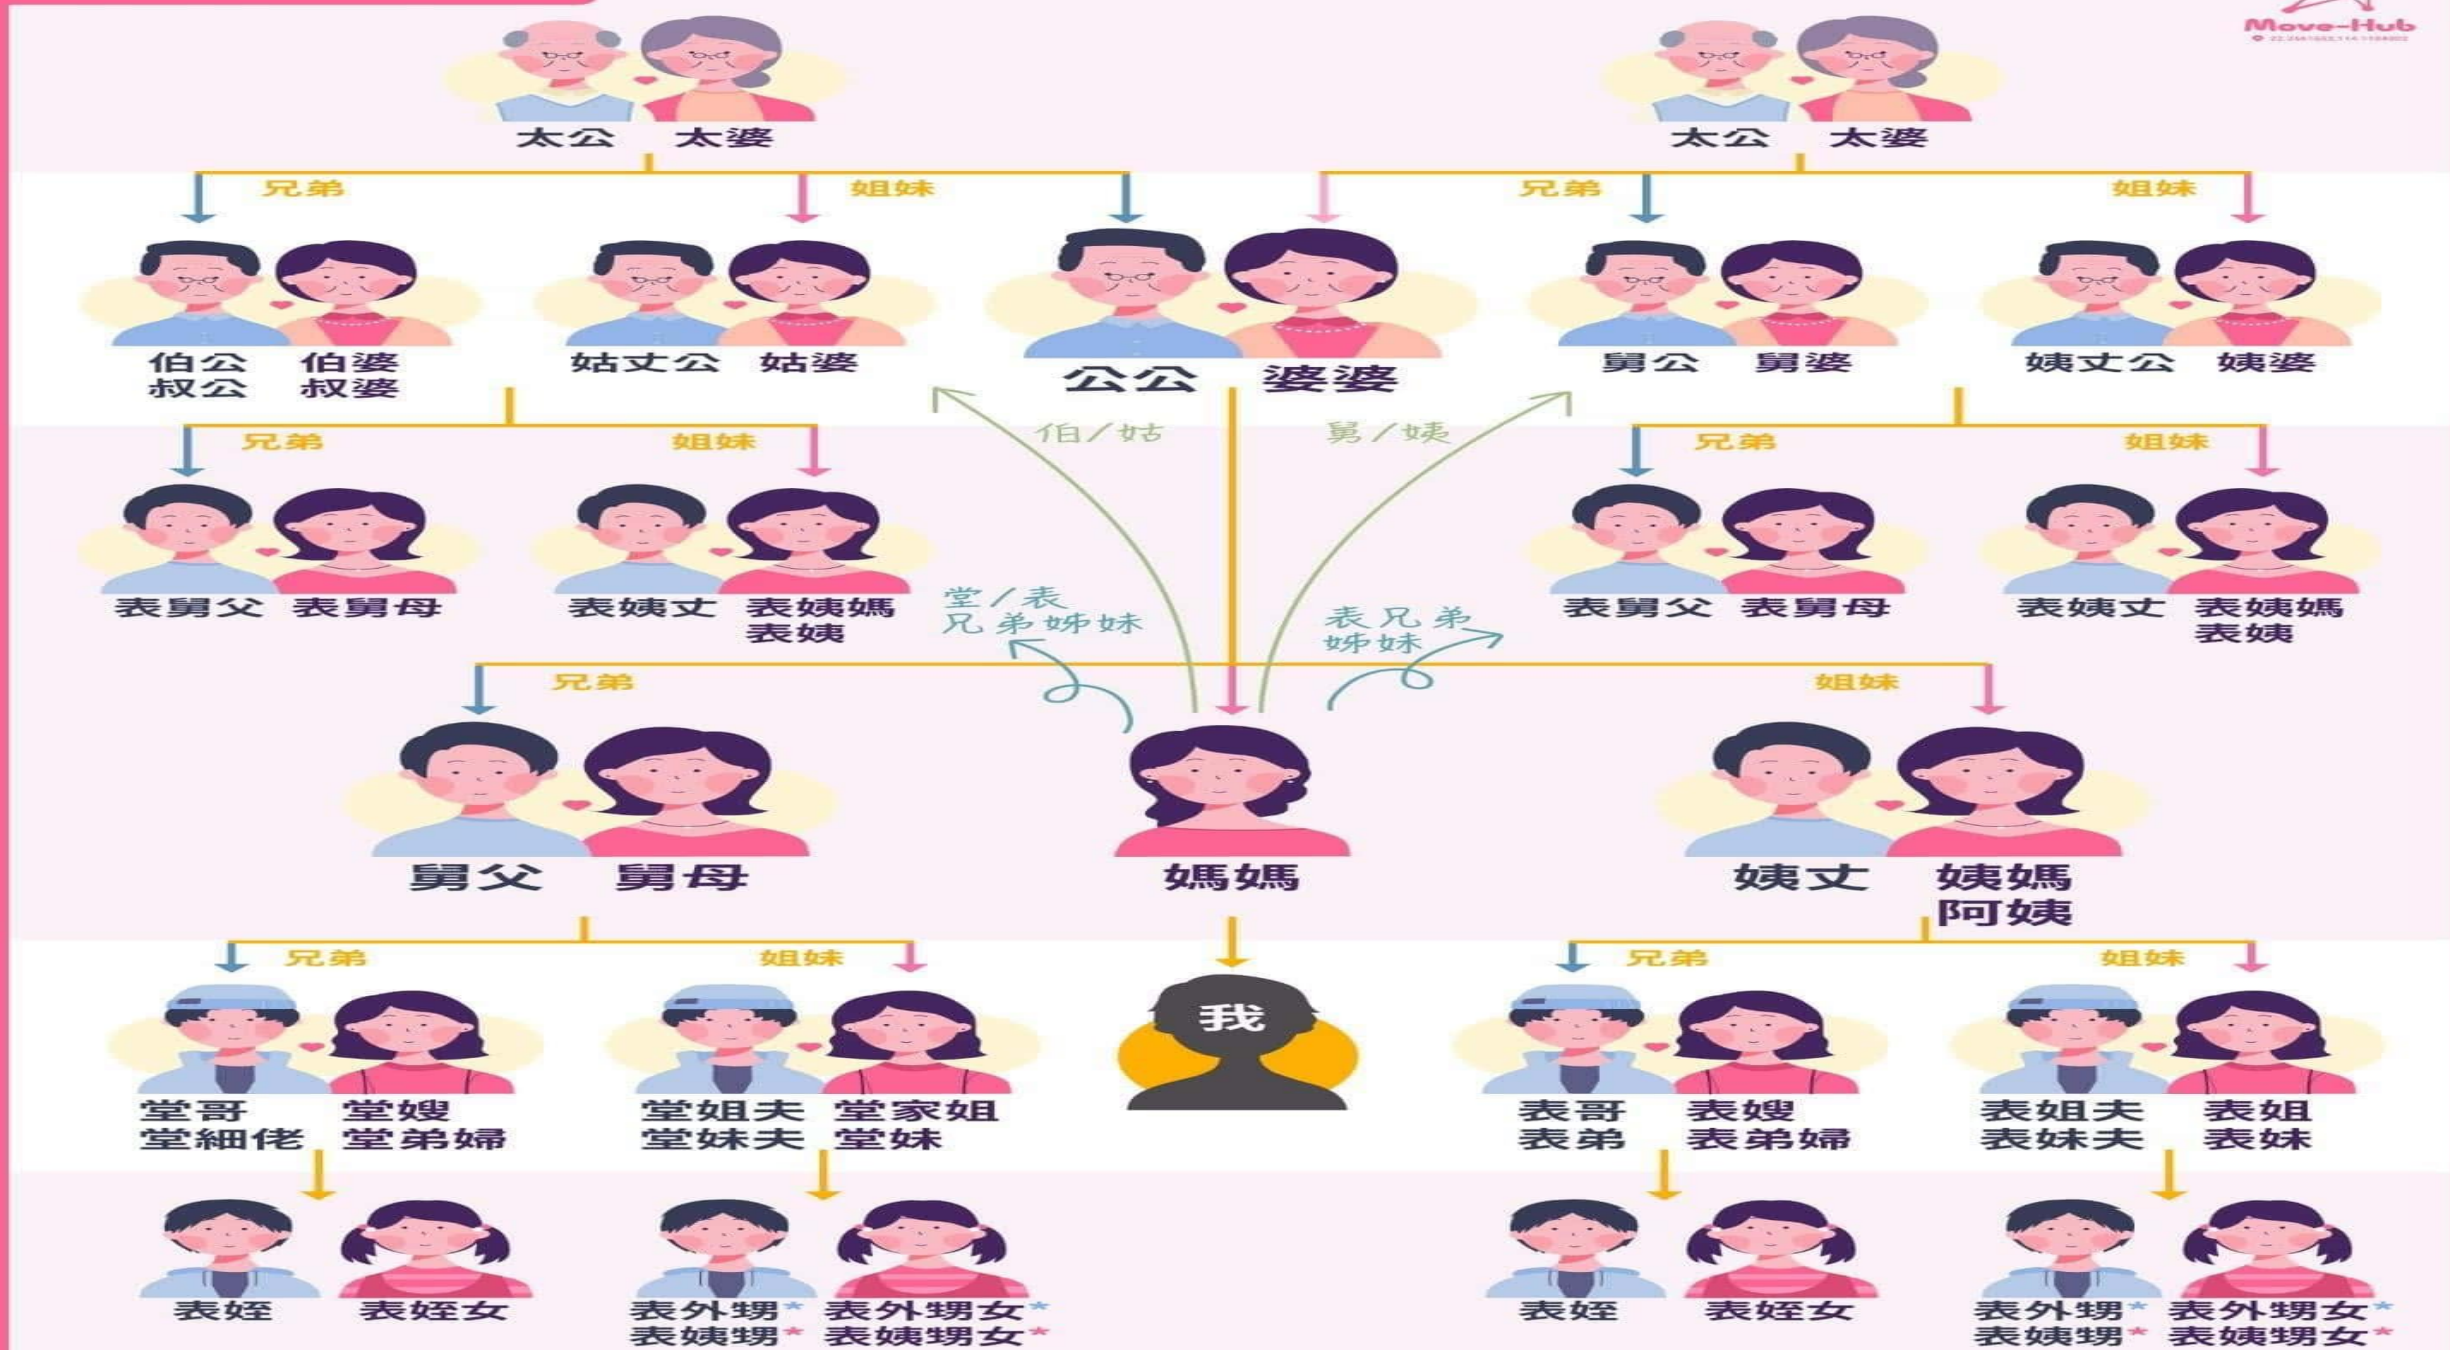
Move-Hub

太公 太婆

太公 太婆

兄弟 姐妹 兄弟 姐妹

伯公 叔公 伯婆 叔婆

姑丈公 姑婆

公公 婆婆

舅公 舅婆

姨丈公 姨婆

伯/姑

舅/姨

兄弟 姐妹 兄弟 姐妹

表舅父 表舅母

表姨丈 表姨媽 表姨

表舅父 表舅母

表姨丈 表姨媽 表姨

堂/表 兄弟姊妹

表兄弟 姊妹

兄弟 姐妹

舅父 舅母

媽媽

姨丈 姨媽 阿姨

兄弟 姐妹 兄弟 姐妹

我

堂哥 堂細佬 堂嫂 堂弟婦

堂姐夫 堂妹夫 堂家姐 堂妹

表哥 表弟 表嫂 表弟婦

表姐夫 表妹夫 表姐 表妹

表姪 表姪女

表外甥* 表姨甥* 表外甥女* 表姨甥女*

表姪 表姪女

表外甥* 表姨甥* 表外甥女* 表姨甥女*